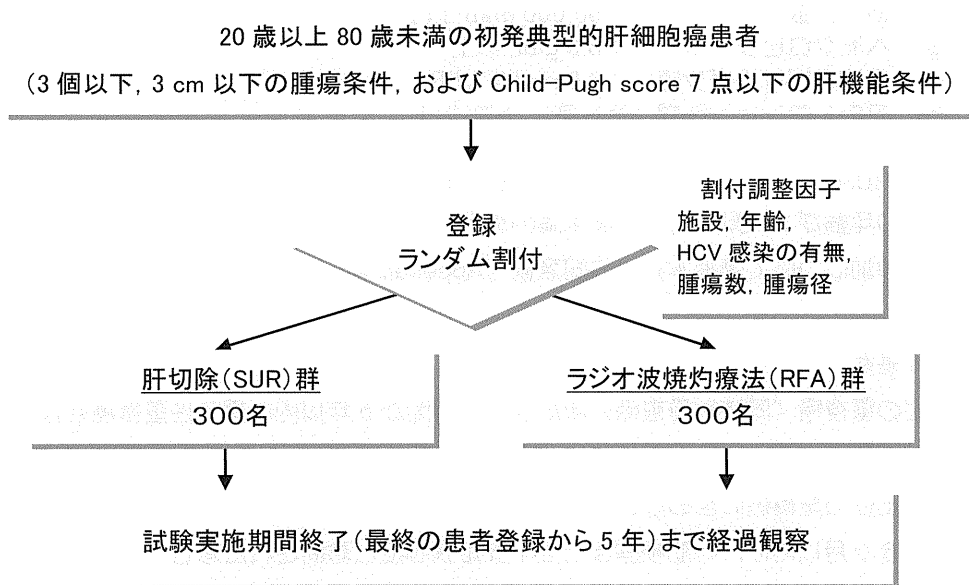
20 歳以上 80 歳未満の初発典型的肝細胞癌患者
(3 個以下, 3 cm 以下の腫瘍条件, および Child-Pugh score 7 点以下の肝機能条件)

登録
ランダム割付

割付調整因子
施設, 年齢,
HCV 感染の有無,
腫瘍数, 腫瘍径

肝切除(SUR)群
300名

ラジオ波焼灼療法(RFA)群
300名

試験実施期間終了(最終の患者登録から 5 年)まで経過観察